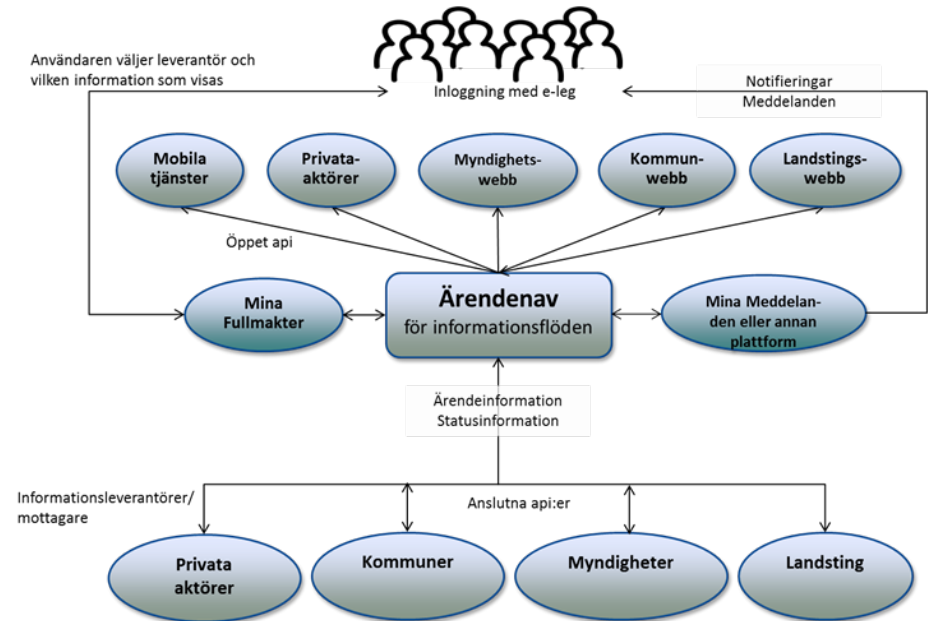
Användaren väljer leverantör och vilken information som visas

Inloggning med e-leg

Notifieringar
Meddelanden

Mobila tjänster

Privata-aktörer

Myndighets-webb

Kommun-webb

Landstings-webb

Öppet api

Mina Fullmakter

Ärendenav
för informationsflöden

Mina Meddelanden eller annan plattform

Ärendeinformation
Statusinformation

Informationsleverantörer/
mottagare

Anslutna api:er

Privata aktörer

Kommuner

Myndigheter

Landsting